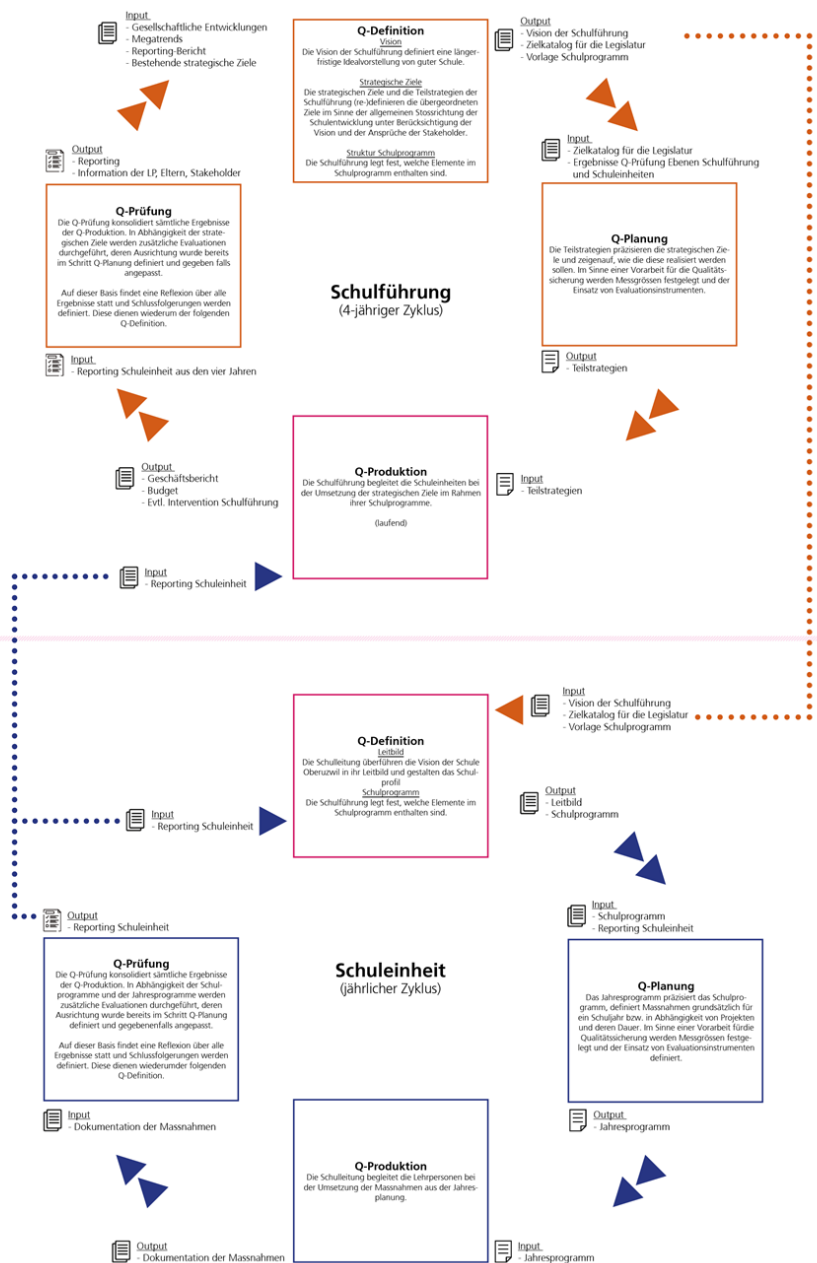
Input
- Gesellschaftliche Entwicklungen
- Megatrends
- Reporting-Bericht
- Bestehende strategische Ziele

Q-Definition
Vision
Die Vision der Schulführung definiert eine längerfristige Idealvorstellung von guter Schule.

Strategische Ziele
Die strategischen Ziele und die Teilstrategien der Schulführung (re-)definieren die übergeordneten Ziele im Sinne der allgemeinen Stossrichtung der Schulentwicklung unter Berücksichtigung der Vision und der Ansprüche der Stakeholder.

Struktur Schulprogramm
Die Schulführung legt fest, welche Elemente im Schulprogramm enthalten sind.

Output
- Vision der Schulführung
- Zielkatalog für die Legislatur
- Vorlage Schulprogramm

Output
- Reporting
- Information der LP, Eltern, Stakeholder

Input
- Zielkatalog für die Legislatur
- Ergebnisse Q-Prüfung Ebenen Schulführung und Schuleinheiten

Q-Prüfung
Die Q-Prüfung konsolidiert sämtliche Ergebnisse der Q-Produktion. In Abhängigkeit der strategischen Ziele werden zusätzliche Evaluationen durchgeführt, deren Ausrichtung wurde bereits im Schritt Q-Planung definiert und gegeben falls angepasst.

Auf dieser Basis findet eine Reflexion über alle Ergebnisse statt und Schlussfolgerungen werden definiert. Diese dienen wiederum der folgenden Q-Definition.

Q-Planung
Die Teilstrategien präzisieren die strategischen Ziele und zeigenauf, wie die diese realisiert werden sollen. Im Sinne einer Vorarbeit für die Qualitätssicherung werden Messgrössen festgelegt und der Einsatz von Evaluationsinstrumenten.

Schulführung
(4-jähriger Zyklus)

Input
- Reporting Schuleinheit aus den vier Jahren

Output
- Teilstrategien

Output
- Geschäftsbericht
- Budget
- Evtl. Intervention Schulführung

Q-Produktion
Die Schulführung begleitet die Schuleinheiten bei der Umsetzung der strategischen Ziele im Rahmen ihrer Schulprogramme.

(laufend)

Input
- Teilstrategien

Input
- Reporting Schuleinheit

Input
- Vision der Schulführung
- Zielkatalog für die Legislatur
- Vorlage Schulprogramm

Q-Definition
Leitbild
Die Schulleitung überführen die Vision der Schule Oberuzwil in ihr Leitbild und gestalten das Schulprofil
Schulprogramm
Die Schulführung legt fest, welche Elemente im Schulprogramm enthalten sind.

Input
- Reporting Schuleinheit

Output
- Leitbild
- Schulprogramm

Output
- Reporting Schuleinheit

Input
- Schulprogramm
- Reporting Schuleinheit

Q-Prüfung
Die Q-Prüfung konsolidiert sämtliche Ergebnisse der Q-Produktion. In Abhängigkeit der Schulprogramme und der Jahresprogramme werden zusätzliche Evaluationen durchgeführt, deren Ausrichtung wurde bereits im Schritt Q-Planung definiert und gegebenenfalls angepasst.

Auf dieser Basis findet eine Reflexion über alle Ergebnisse statt und Schlussfolgerungen werden definiert. Diese dienen wiederumder folgenden Q-Definition.

Schuleinheit
(jährlicher Zyklus)

Q-Planung
Das Jahresprogramm präzisiert das Schulprogramm, definiert Massnahmen grundsätzlich für ein Schuljahr bzw. in Abhängigkeit von Projekten und deren Dauer. Im Sinne einer Vorarbeit fürdie Qualitätssicherung werden Messgrössen festgelegt und der Einsatz von Evaluationsinstrumenten definiert.

Input
- Dokumentation der Massnahmen

Output
- Jahresprogramm

Q-Produktion
Die Schulleitung begleitet die Lehrpersonen bei der Umsetzung der Massnahmen aus der Jahresplanung.

Output
- Dokumentation der Massnahmen

Input
- Jahresprogramm